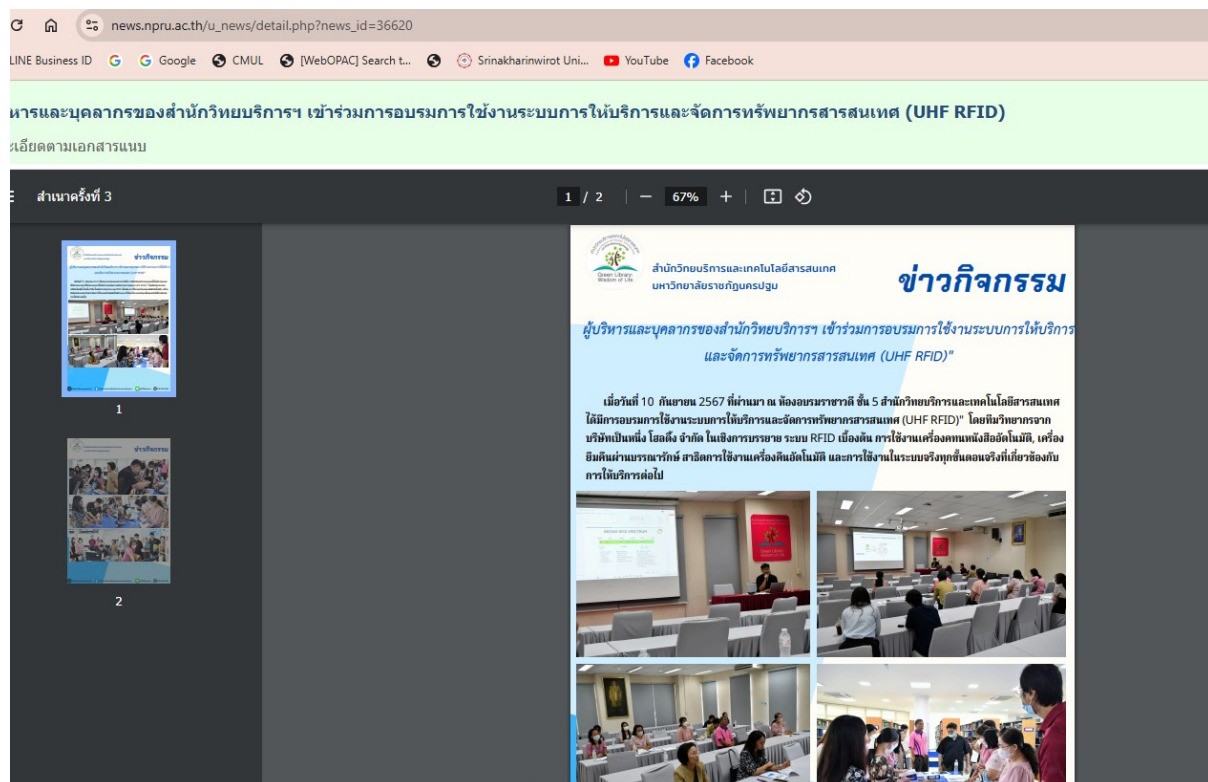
news.npru.ac.th/u_news/detail.php?news_id=36620

LINE Business ID G Google CMUL [WebOPAC] Search t... Srinakharinwirot Uni... YouTube Facebook

หารและบุคลากรของสำนักวิทยบริการฯ เข้าร่วมการอบรมการใช้งานระบบการให้บริการและจัดการทรัพยากรสารสนเทศ (UHF RFID)

ะเอียดตามเอกสารแนบ

สำเนาครั้งที่ 3

1 / 2 | — 67% +

1

2

Green Library Wisdom of Life

สำนักวิทยบริการและเทคโนโลยีสารสนเทศ มหาวิทยาลัยราชภัฏนครปฐม

ข่าวกิจกรรม

ผู้บริหารและบุคลากรของสำนักวิทยบริการฯ เข้าร่วมการอบรมการใช้งานระบบการให้บริการและจัดการทรัพยากรสารสนเทศ (UHF RFID)"

เมื่อวันที่ 10 กันยายน 2567 ที่ผ่านมา ณ ห้องอบรมราชาวดี ชั้น 5 สำนักวิทยบริการและเทคโนโลยีสารสนเทศ ได้มีการอบรมการใช้งานระบบการให้บริการและจัดการทรัพยากรสารสนเทศ (UHF RFID)" โดยทีมวิทยากรจาก บริษัทเป็นหนึ่ง โฮลดิ้ง จำกัด ในเชิงการบรรยาย ระบบ RFID เบื้องต้น การใช้งานเครื่องคืนหนังสืออัตโนมัติ, เครื่องยืมคืนผ่านบรรณารักษ์ สาธิตการใช้งานเครื่องคืนอัตโนมัติ และการใช้งานในระบบจริงทุกขั้นตอนจริงที่เกี่ยวข้องกับการให้บริการต่อไป